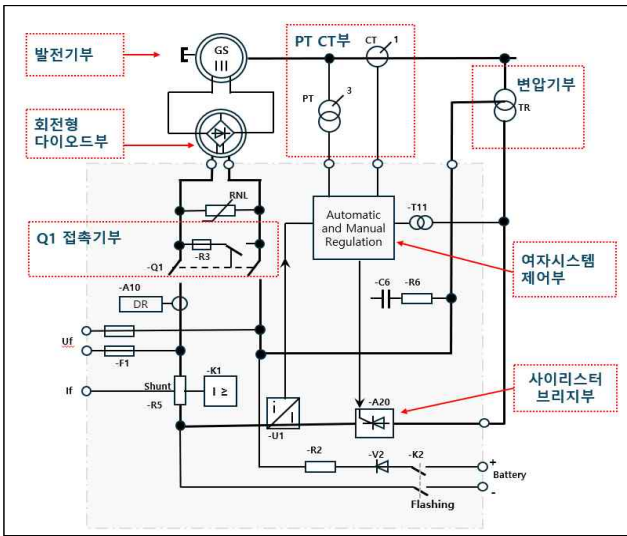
발전기부

GS
III

PT CT부

CT
1

PT
3

변압기부

TR

회전형 다이오드부

RNL

Q1 접촉기부

-R3

-Q1

Automatic and Manual Regulation

-T11

여자시스템 제어부

-A10

DR

-C6

-R6

Uf

-F1

-K1

If

Shunt

$I \geq$

-R5

사이리스터 브리지부

-A20

-U1

-R2

-V2

-K2

+

Battery

-

Flashing